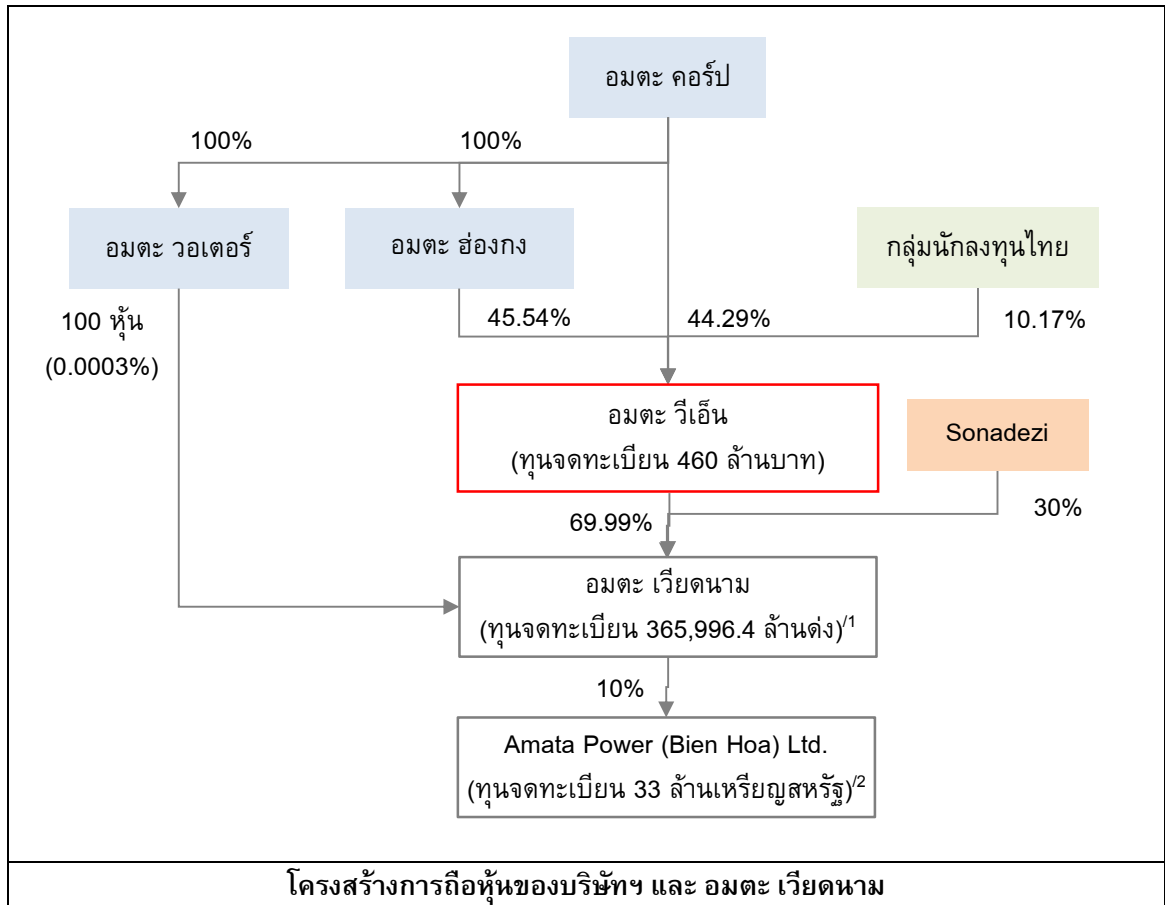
อมตะ คอร์ป

100%

100%

อมตะ วอเตอร์

อมตะ ฮ่องกง

กลุ่มนักลงทุนไทย

100 หุ้น (0.0003%)

45.54%

44.29%

10.17%

อมตะ วีเอ็น
(ทุนจดทะเบียน 460 ล้านบาท)

Sonadezi

69.99%

30%

อมตะ เวียดนาม
(ทุนจดทะเบียน 365,996.4 ล้านด่ง)$^{/1}$

10%

Amata Power (Bien Hoa) Ltd.
(ทุนจดทะเบียน 33 ล้านเหรียญสหรัฐ)$^{/2}$

โครงสร้างการถือหุ้นของบริษัทฯ และ อมตะ เวียดนาม